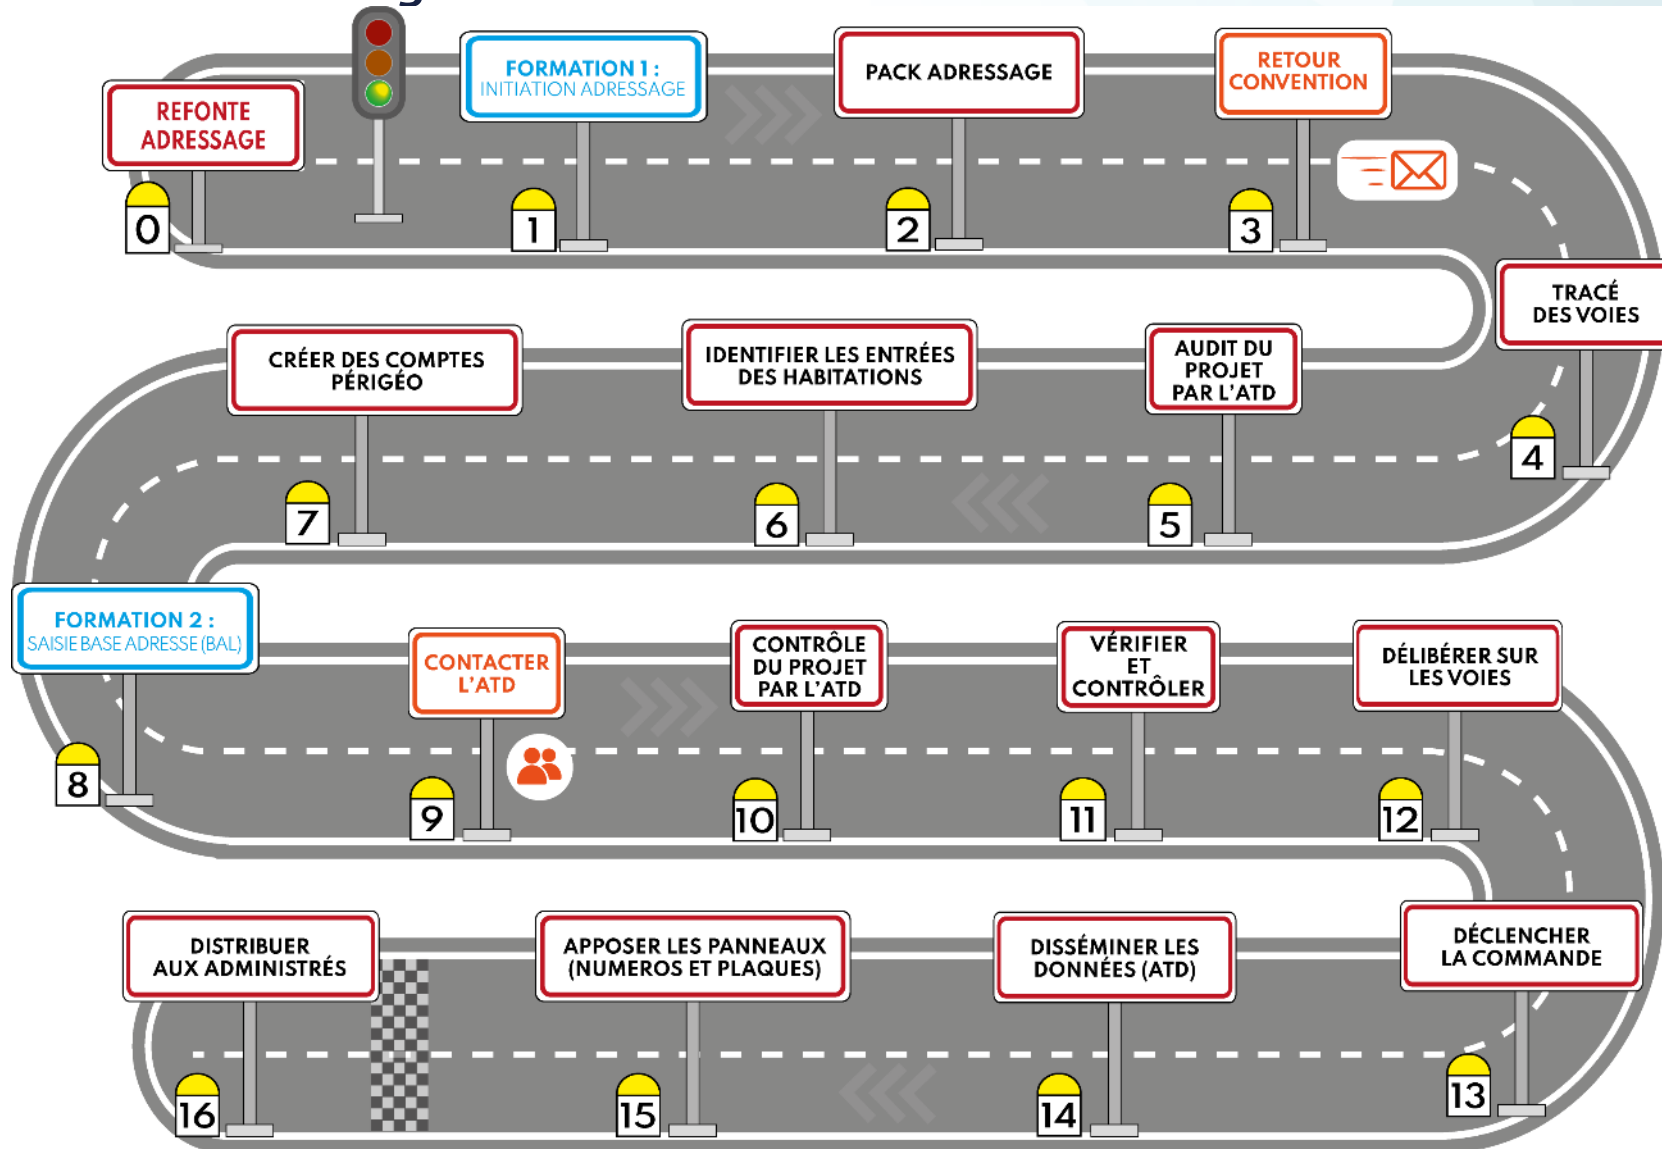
REFONTE ADRESSAGE
0

FORMATION 1 : INITIATION ADRESSAGE
1

PACK ADRESSAGE
2

RETOUR CONVENTION
3

TRACÉ DES VOIES
4

AUDIT DU PROJET PAR L'ATD
5

IDENTIFIER LES ENTRÉES DES HABITATIONS
6

CRÉER DES COMPTES PÉRIGÉO
7

FORMATION 2 : SAISIE BASE ADRESSE (BAL)
8

CONTACTER L'ATD
9

CONTRÔLE DU PROJET PAR L'ATD
10

VÉRIFIER ET CONTRÔLER
11

DÉLIBÉRER SUR LES VOIES
12

DÉCLENCHER LA COMMANDE
13

DISSÉMINER LES DONNÉES (ATD)
14

APPOSER LES PANNEAUX (NUMEROS ET PLAQUES)
15

DISTRIBUER AUX ADMINISTRÉS
16